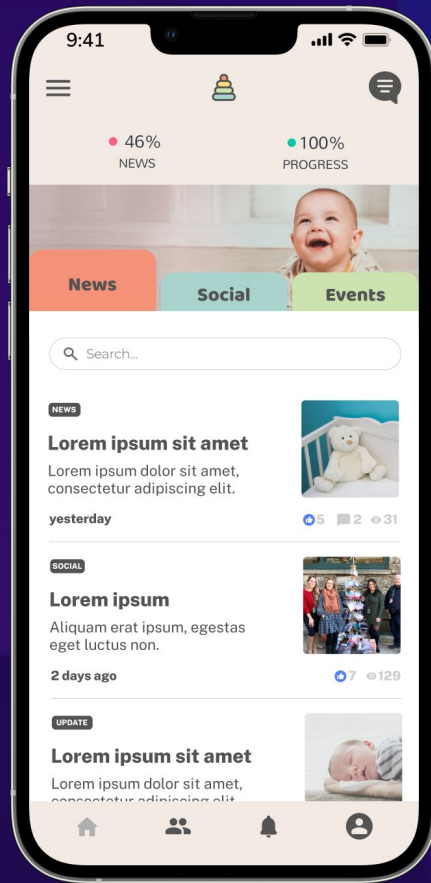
9:41

46%
NEWS

100%
PROGRESS

News

Social

Events

Search...

NEWS

Lorem ipsum sit amet

Lorem ipsum dolor sit amet, consectetur adipiscing elit.

yesterday

5 2 31

SOCIAL

Lorem ipsum

Aliquam erat ipsum, egestas eget luctus non.

2 days ago

7 129

UPDATE

Lorem ipsum sit amet

Lorem ipsum dolor sit amet, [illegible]